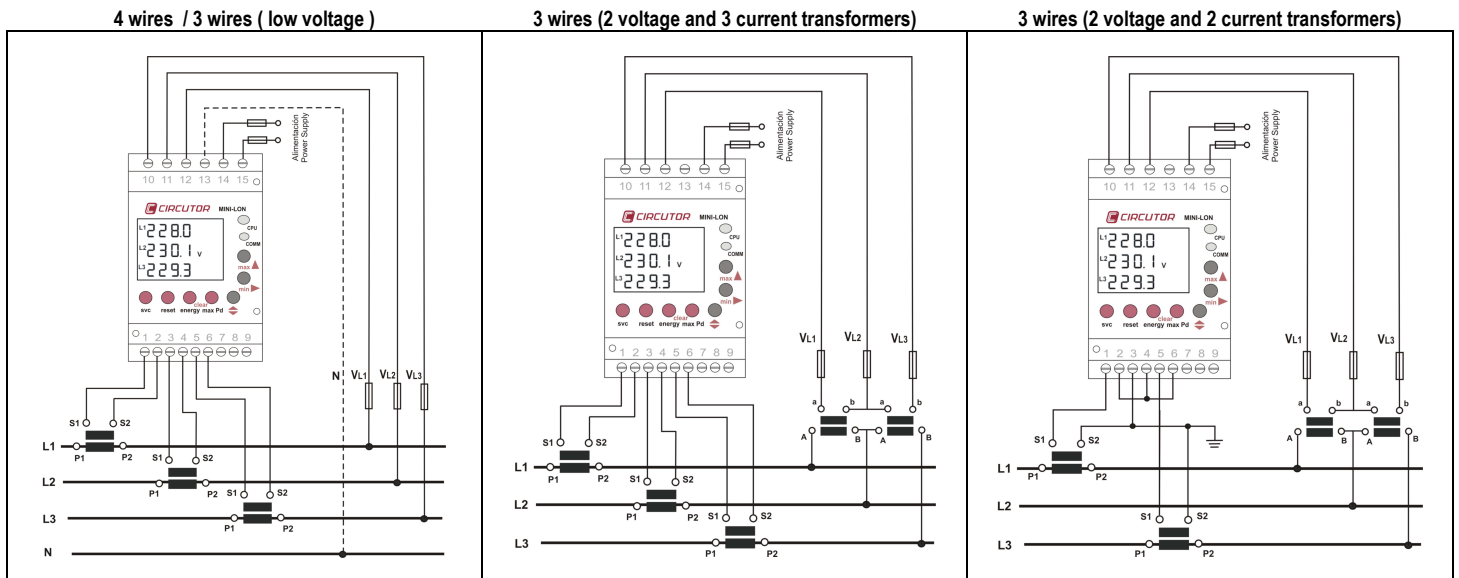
4 wires / 3 wires ( low voltage )

Alimentación Power Supply

10 11 12 13 14 15

CIRCUTOR MINI-LON

L1 228.0
L2 230.1 V
L3 229.3

CPU
COMM
max
min

svc reset energy clear max Pd

1 2 3 4 5 6 7 8 9

N VL1 VL2 VL3

S1 S2
L1
P1 P2
S1 S2
L2
P1 P2 S1 S2
L3
P1 P2
N

3 wires (2 voltage and 3 current transformers)

Alimentación Power Supply

10 11 12 13 14 15

CIRCUTOR MINI-LON

L1 228.0
L2 230.1 V
L3 229.3

CPU
COMM
max
min

svc reset energy clear max Pd

1 2 3 4 5 6 7 8 9

VL1 VL2 VL3

a b a b
A B A B

S1 S2
L1
P1 P2
S1 S2
L2
P1 P2 S1 S2
L3
P1 P2

3 wires (2 voltage and 2 current transformers)

Alimentación Power Supply

10 11 12 13 14 15

CIRCUTOR MINI-LON

L1 228.0
L2 230.1 V
L3 229.3

CPU
COMM
max
min

svc reset energy clear max Pd

1 2 3 4 5 6 7 8 9

VL1 VL2 VL3

a b a b
A B A B

S1 S2
L1
P1 P2
L2
S1 S2
L3
P1 P2